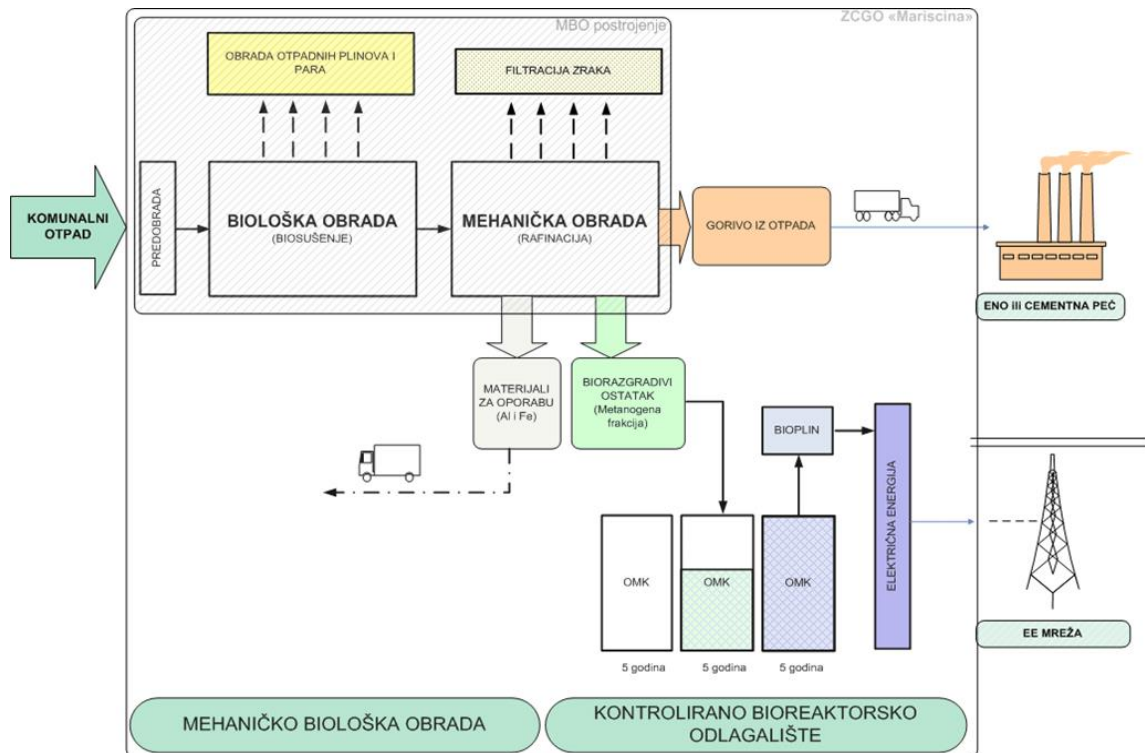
ZCGO «Mariscina»

MBO postrojenje

OBRADA OTPADNIH PLINOVA I PARA

FILTRACIJA ZRAKA

KOMUNALNI OTPAD

PREDOBRADA

BIOLOŠKA OBRADA
(BIOSUŠENJE)

MEHANIČKA OBRADA
(RAFINACIJA)

GORIVO IZ OTPADA

ENO ili CEMENTNA PEĆ

MATERIJALI ZA OPORABU (Al i Fe)

BIORAZGRADIVI OSTATAK (Metanogena frakcija)

BIOPLIN

ELEKTRIČNA ENERGIJA

OMK

OMK

OMK

5 godina

5 godina

5 godina

EE MREŽA

MEHANIČKO BIOLOŠKA OBRADA

KONTROLIRANO BIOREAKTORSKO ODLAGALIŠTE